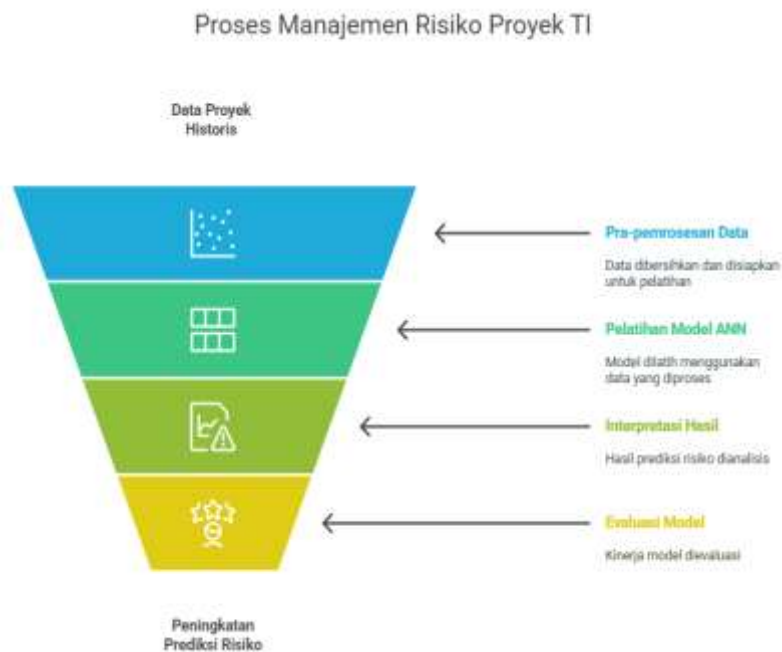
Proses Manajemen Risiko Proyek TI

Data Proyek Historis

Pra-pemrosesan Data

Data dibersihkan dan disiapkan untuk pelatihan

Pelatihan Model ANN

Model dilatih menggunakan data yang diproses

Interpretasi Hasil

Hasil prediksi risiko dianalisis

Evaluasi Model

Kinerja model dievaluasi

Peningkatan Prediksi Risiko